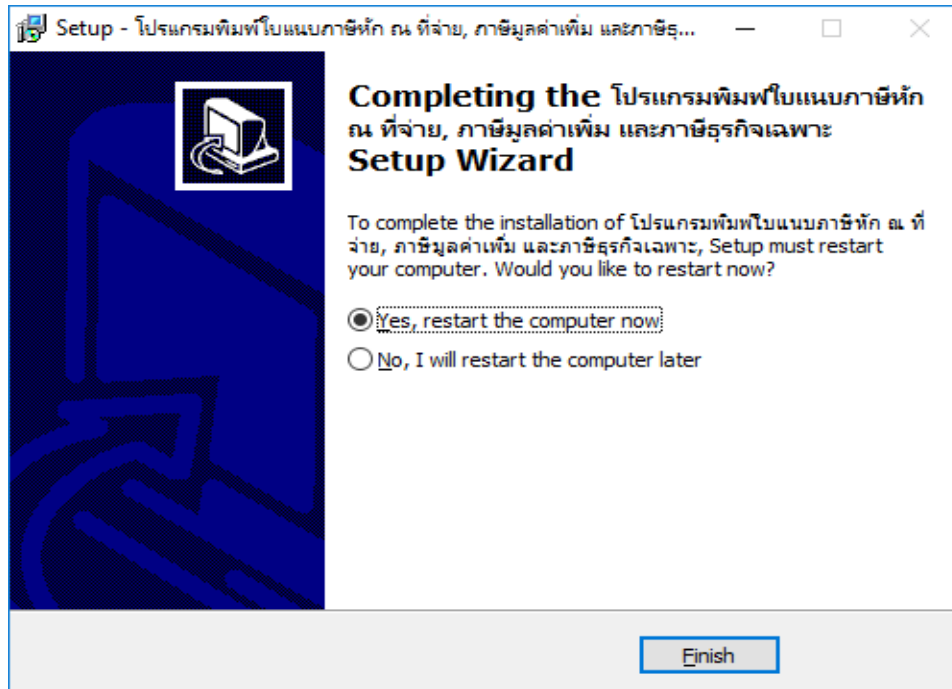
Setup - โปรแกรมพิมพ์ใบแนบภาษีหัก ณ ที่จ่าย, ภาษีมูลค่าเพิ่ม และภาษีธุ...

Completing the โปรแกรมพิมพ์ใบแนบภาษีหัก ณ ที่จ่าย, ภาษีมูลค่าเพิ่ม และภาษีธุรกิจเฉพาะ Setup Wizard

To complete the installation of โปรแกรมพิมพ์ใบแนบภาษีหัก ณ ที่จ่าย, ภาษีมูลค่าเพิ่ม และภาษีธุรกิจเฉพาะ, Setup must restart your computer. Would you like to restart now?

Yes, restart the computer now

No, I will restart the computer later

Finish